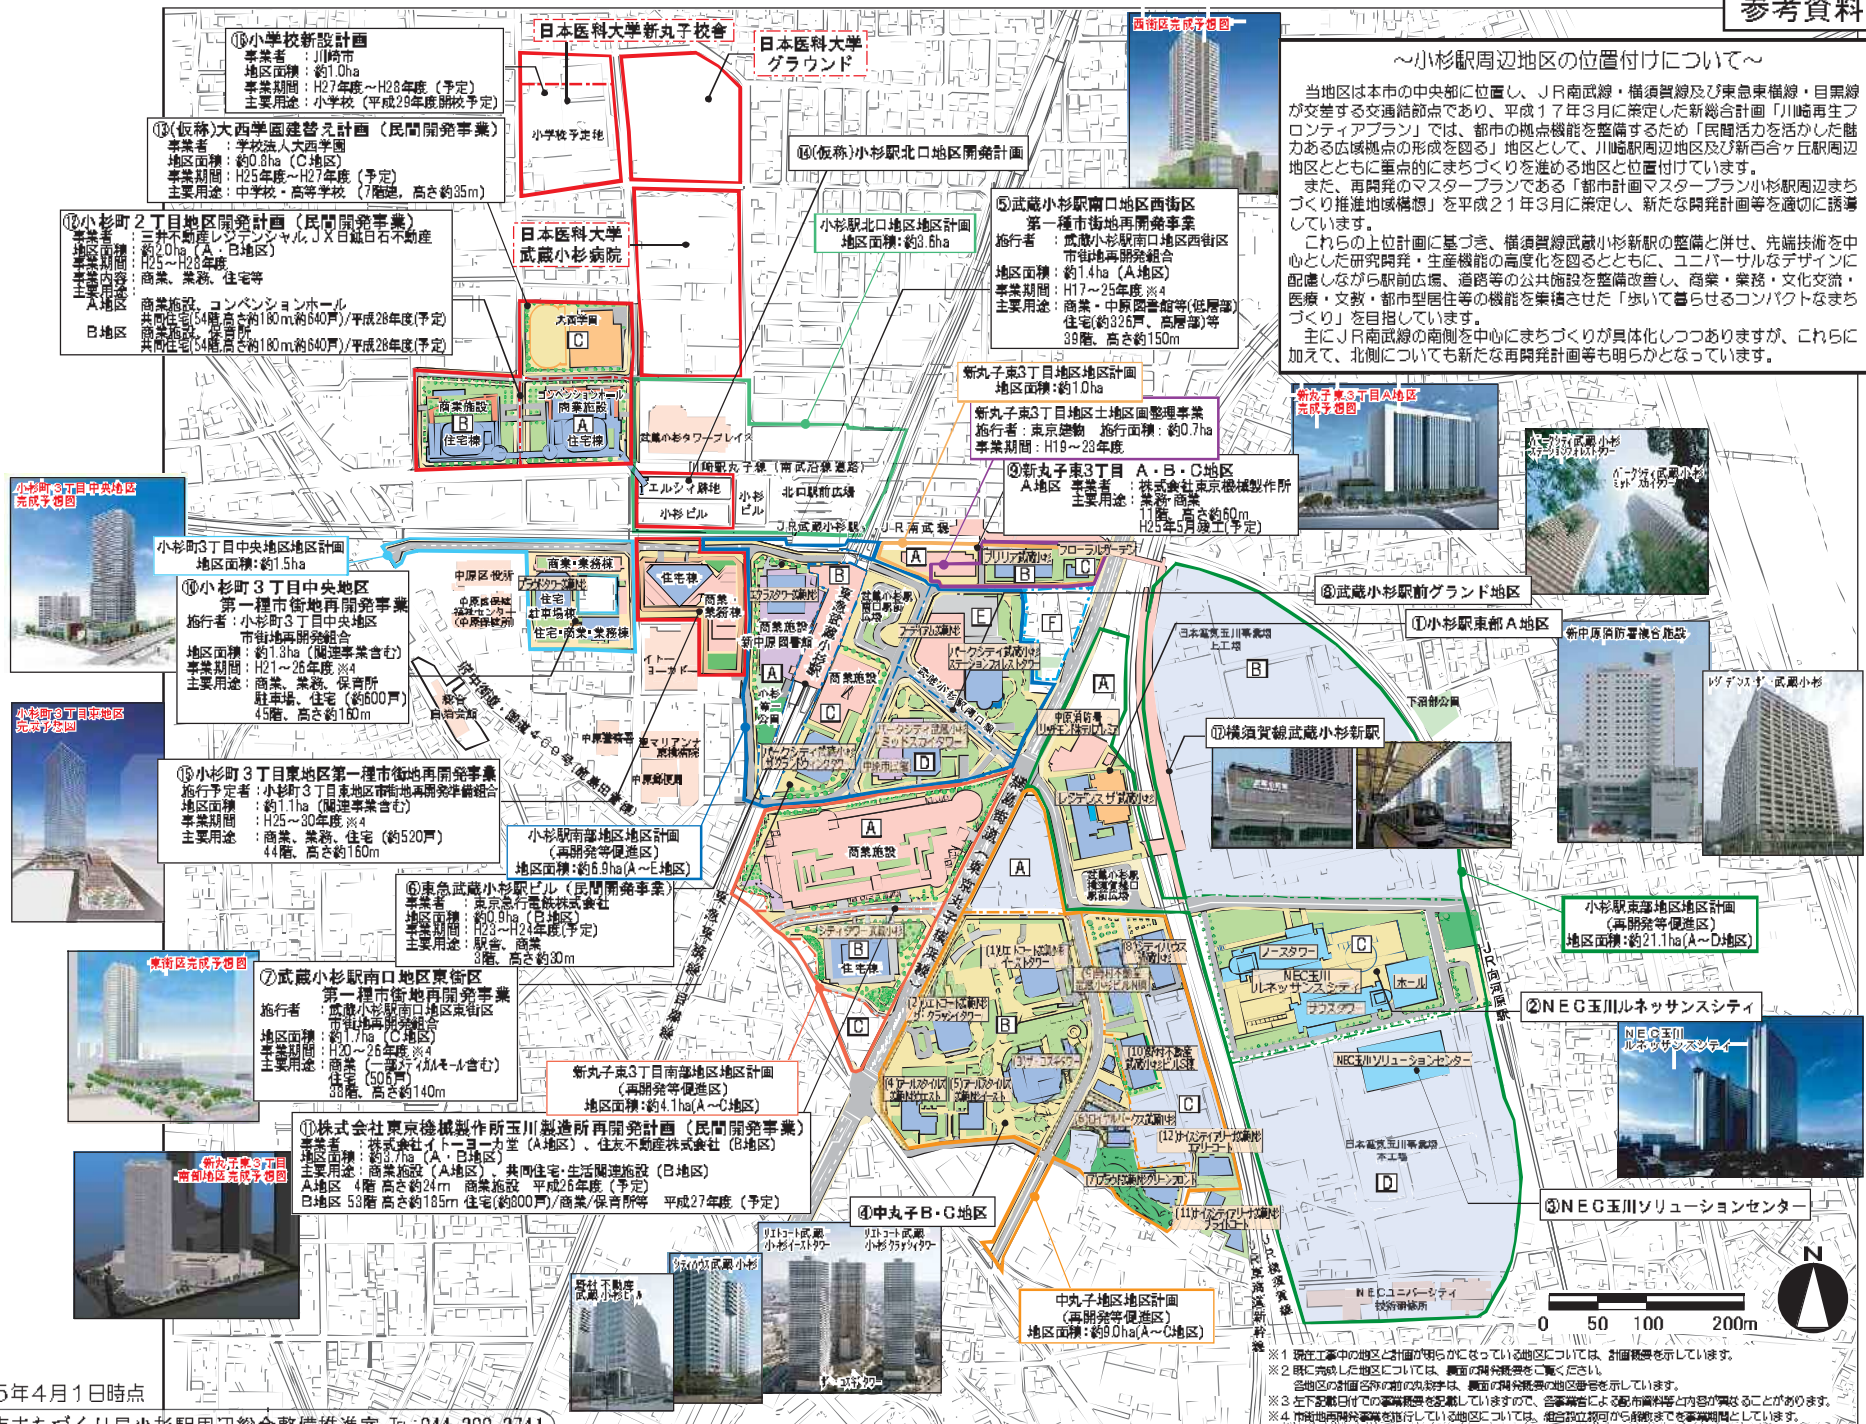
参考資料

～小杉駅周辺地区の位置付けについて～

当地区は本市の中央部に位置し、ＪＲ南武線・横須賀線及び東急東横線・目黒線が交差する交通結節点であり、平成１７年３月に策定した新総合計画「川崎再生フロンティアプラン」では、都市の拠点機能を整備するため「民間活力を活かした魅力ある広域拠点の形成を図る」地区として、川崎駅周辺地区及び新百合ヶ丘駅周辺地区とともに重点的にまちづくりを進める地区と位置付けています。

また、再開発のマスタープランである「都市計画マスタープラン小杉駅周辺まちづくり推進地域構想」を平成２１年３月に策定し、新たな開発計画等を適切に誘導しています。

これらの上位計画に基づき、横須賀線武蔵小杉新駅の整備と併せ、先端技術を中心とした研究開発・生産機能の高度化を図るとともに、ユニバーサルなデザインに配慮しながら駅前広場、道路等の公共施設を整備改善し、商業・業務・文化交流・医療・文教・都市型居住等の機能を集積させた「歩いて暮らせるコンパクトなまちづくり」を目指しています。

主にＪＲ南武線の南側を中心にまちづくりが具体化しつつありますが、これらに加えて、北側についても新たな再開発計画等も明らかとなっています。

⑯小学校新設計画
事業者：川崎市
地区面積：約1.0ha
事業期間：H27年度～H28年度（予定）
主要用途：小学校（平成29年度開校予定）

⑬(仮称)大西学園建替え計画（民間開発事業）
事業者：学校法人大西学園
地区面積：約0.8ha（C地区）
事業期間：H25年度～H27年度（予定）
主要用途：中学校・高等学校（7階建、高さ約35m）

⑫小杉町２丁目地区開発計画（民間開発事業）
事業者：三井不動産レジデンシャル、ＪＸ日鉱日石不動産
地区面積：約2.0ha（A・B地区）
事業期間：H25～H28年度
事業内容：商業、業務、住宅等
主要用途
A地区 商業施設、コンベンションホール
共同住宅(54階,高さ約180m,約640戸)/平成28年度(予定)
B地区 商業施設、保育所
共同住宅(54階,高さ約180m,約640戸)/平成28年度(予定)

日本医科大学新丸子校舎
日本医科大学グラウンド
小学校予定地
日本医科大学武蔵小杉病院
大西学園
⑭(仮称)小杉駅北口地区開発計画
小杉駅北口地区地区計画
地区面積：約3.6ha

⑤武蔵小杉駅南口地区西街区
第一種市街地再開発事業
施行者：武蔵小杉駅南口地区西街区市街地再開発組合
地区面積：約1.4ha（A地区）
事業期間：H17～25年度 ※4
主要用途：商業・中原図書館等(低層部)
住宅(約326戸、高層部)等
39階、高さ約150m

西街区完成予想図

新丸子東3丁目地区地区計画
地区面積：約1.0ha
新丸子東3丁目地区土地区画整理事業
施行者：東京建物 施行面積：約0.7ha
事業期間：H19～23年度
⑨新丸子東3丁目 A・B・C地区
A地区 事業者：株式会社東京機械製作所
主要用途：業務・商業
11階、高さ約60m
H25年5月竣工(予定)

新丸子東３丁目Ａ地区完成予想図
パークシティ武蔵小杉ステーションフォレストタワー
パークシティ武蔵小杉ミッドスカイタワー

商業施設
住宅棟
コンベンションホール
武蔵小杉タワープレイス
川崎駅丸子線（南武沿線道路）
エルシィ跡地
小杉ビル
北口駅前広場
JR武蔵小杉
JR南武線
小杉町3丁目中央地区完成予想図
小杉町3丁目中央地区地区計画
地区面積：約1.5ha
⑩小杉町３丁目中央地区
第一種市街地再開発事業
施行者：小杉町3丁目中央地区市街地再開発組合
地区面積：約1.3ha（関連事業含む）
事業期間：H21～26年度 ※4
主要用途：商業、業務、保育所
駐車場、住宅（約600戸）
45階、高さ約160m

中原区役所
中原市民館
プラウドタワー武蔵小杉
商業・業務棟
住宅
駐車場棟
住宅・商業・業務棟
イトーヨーカドー
商業・業務棟
エクラスタワー武蔵小杉
新中原図書館
府中街道・国道４０９号（綱島街道）
総合自治会館
中原警察署
聖マリアンナ医科大学東横病院
中原郵便局
パークシティ武蔵小杉ザ・グランドウイングタワー
パークシティ武蔵小杉ミッドスカイタワー
パークシティ武蔵小杉ステーションフォレストタワー
ブリリア武蔵小杉
フローラルガーデン
⑧武蔵小杉駅前グランド地区
①小杉駅東部Ａ地区
日本電気玉川事業場上工場
下沼部公園
中原消防署
リエトコート武蔵小杉
レジデンス・ザ・武蔵小杉
新中原消防署複合施設
レジデンス・ザ・武蔵小杉
⑰横須賀線武蔵小杉新駅

小杉町３丁目東地区完成予想図
⑮小杉町３丁目東地区第一種市街地再開発事業
施行予定者：小杉町3丁目東地区市街地再開発準備組合
地区面積：約1.1ha（関連事業含む）
事業期間：H25～30年度 ※4
主要用途：商業、業務、住宅（約520戸）
44階、高さ約160m

小杉駅南部地区地区計画
（再開発等促進区）
地区面積：約6.9ha(A～E地区)
商業施設
⑥東急武蔵小杉駅ビル（民間開発事業）
事業者：東京急行電鉄株式会社
地区面積：約0.9ha（B地区）
事業期間：H23～H24年度(予定)
主要用途：駅舎、商業
3階、高さ約30m
シティタワー武蔵小杉
住宅棟

東街区完成予想図
⑦武蔵小杉駅南口地区東街区
第一種市街地再開発事業
施行者：武蔵小杉駅南口地区東街区市街地再開発組合
地区面積：約1.7ha（C地区）
事業期間：H20～26年度 ※4
主要用途：商業（一部ショッピングモール含む）
住宅（506戸）
38階、高さ約140m

新丸子東3丁目南部地区地区計画
（再開発等促進区）
地区面積：約4.1ha(A～C地区)
①株式会社東京機械製作所玉川製造所再開発計画（民間開発事業）
事業者：株式会社イトーヨーカ堂（A地区）、住友不動産株式会社（B地区）
地区面積：約3.7ha（A・B地区）
主要用途：商業施設（A地区）、共同住宅・生活関連施設（B地区）
A地区 4階 高さ約24m 商業施設 平成26年度（予定）
B地区 53階 高さ約185m 住宅(約800戸)/商業/保育所等 平成27年度（予定）
新丸子東３丁目南部地区完成予想図

東急東横線
東急目黒線
(1)リエトコート武蔵小杉イーストタワー
(2)リエトコート武蔵小杉ザ・クラッシィタワー
(3)ザ・コスギタワー
(4)アールスクエア武蔵小杉
(5)アールスクエア武蔵小杉イースト
(6)ロイヤルパークス武蔵小杉
(7)プラウド武蔵小杉グリーンフロント
(8)シティハウス武蔵小杉
(9)野村不動産武蔵小杉ビル
(10)野村不動産武蔵小杉ビルN棟
(11)サイエンティアリーナ武蔵小杉
(12)サイエンティアリーナ武蔵小杉テリーコート
武蔵小杉駅横須賀線口駅前広場
④中丸子B・C地区
リエトコート武蔵小杉イーストタワー
リエトコート武蔵小杉クラッシィタワー
野村不動産武蔵小杉ビル
シティハウス武蔵小杉
ザ・コスギタワー
中丸子地区地区計画
（再開発等促進区）
地区面積：約9.0ha(A～C地区)
JR横須賀線
東海道新幹線
JR向河原駅

NEC玉川ルネッサンスシティ
ノースタワー
ホール
サウスタワー
NEC玉川ソリューションセンター
小杉駅東部地区地区計画
（再開発等促進区）
地区面積：約21.1ha(A～D地区)
②NEC玉川ルネッサンスシティ
NEC玉川ルネッサンスシティ
日本電気玉川事業場本工場
③NEC玉川ソリューションセンター
NECユニバーシティ技術研修所

0 50 100 200m
N

5年4月1日時点
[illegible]まちづくり局小杉駅周辺総合整備推進室 Tel 044-200-2741

※1 現在工事中の地区と計画が明らかになっている地区については、計画概要を示しています。
※2 既に完成した地区については、裏面の開発概要をご覧ください。
各地区の計画名称の前の丸数字は、裏面の開発概要の地区番号を示しています。
※3 左下記載日付での事業概要を記載していますので、各事業者による説明資料等と内容が異なることがあります。
※4 市街地再開発事業を施行している地区については、組合設立認可から解散までを事業期間としています。